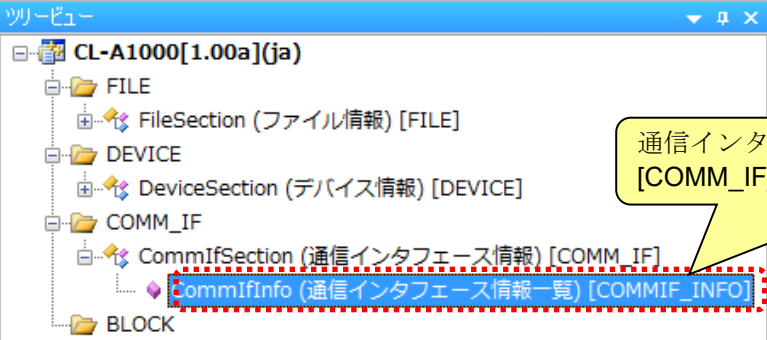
ツリービュー

CL-A1000[1.00a](ja)

FILE

FileSection (ファイル情報) [FILE]

DEVICE

DeviceSection (デバイス情報) [DEVICE]

COMM_IF

CommIfSection (通信インタフェース情報) [COMM_IF]

CommIfInfo (通信インタフェース情報一覧) [COMMIF_INFO]

BLOCK

通信インタ
[COMM_IF